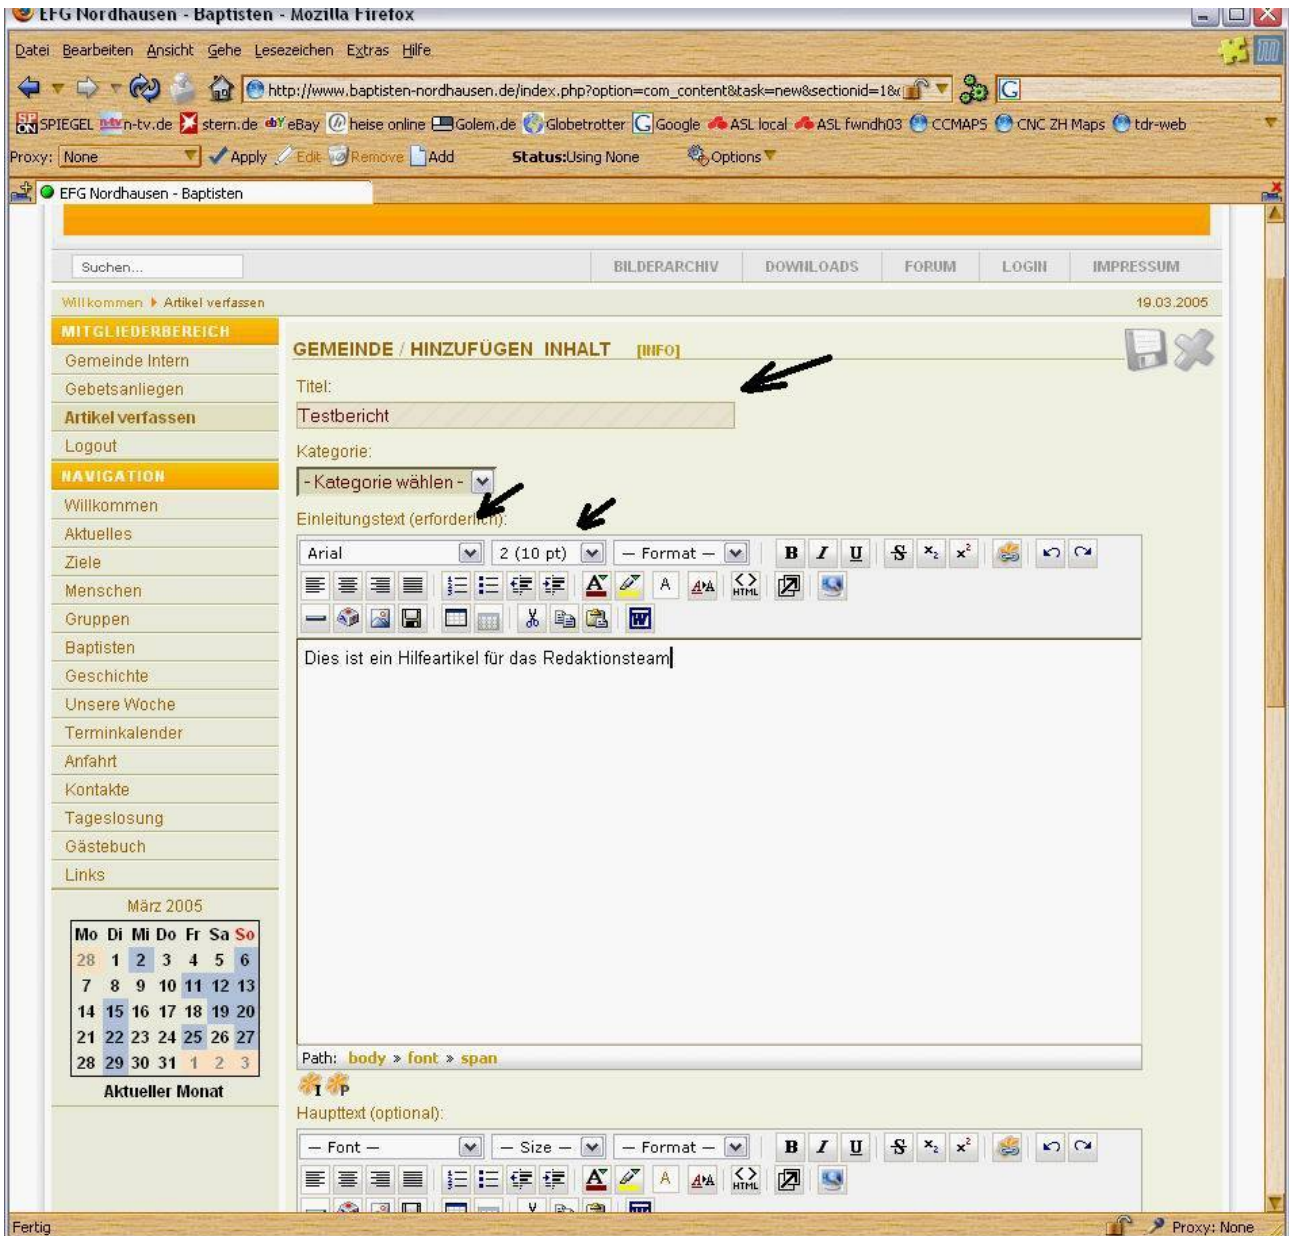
EFG Nordhausen - Baptisten - Mozilla Firefox

Datei Bearbeiten Ansicht Gehe Lesezeichen Extras Hilfe

http://www.baptisten-nordhausen.de/index.php?option=com_content&task=new&sectionid=1&

SPIEGEL n-tv.de stern.de eBay heise online Golem.de Globetrotter Google ASL local ASL fwndh03 CCMAPS CNC ZH Maps tdr-web

Proxy: None Apply Edit Remove Add Status:Using None Options

EFG Nordhausen - Baptisten

Suchen...

BILDERARCHIV DOWNLOADS FORUM LOGIN IMPRESSUM

Willkommen ▸ Artikel verfassen

19.03.2005

MITGLIEDERBEREICH
Gemeinde Intern
Gebetsanliegen
Artikel verfassen
Logout

NAVIGATION
Willkommen
Aktuelles
Ziele
Menschen
Gruppen
Baptisten
Geschichte
Unsere Woche
Terminkalender
Anfahrt
Kontakte
Tageslosung
Gästebuch
Links

März 2005

| Mo | Di | Mi | Do | Fr | Sa | So |
|---|---|---|---|---|---|---|
| 28 | 1 | 2 | 3 | 4 | 5 | 6 |
| 7 | 8 | 9 | 10 | 11 | 12 | 13 |
| 14 | 15 | 16 | 17 | 18 | 19 | 20 |
| 21 | 22 | 23 | 24 | 25 | 26 | 27 |
| 28 | 29 | 30 | 31 | 1 | 2 | 3 |

Aktueller Monat

GEMEINDE / HINZUFÜGEN INHALT [INFO]

Titel:
Testbericht

Kategorie:
- Kategorie wählen -

Einleitungstext (erforderlich):

Arial 2 (10 pt) — Format —

Dies ist ein Hilfeartikel für das Redaktionsteam

Path: body » font » span

Haupttext (optional):

— Font — — Size — — Format —

Fertig

Proxy: None